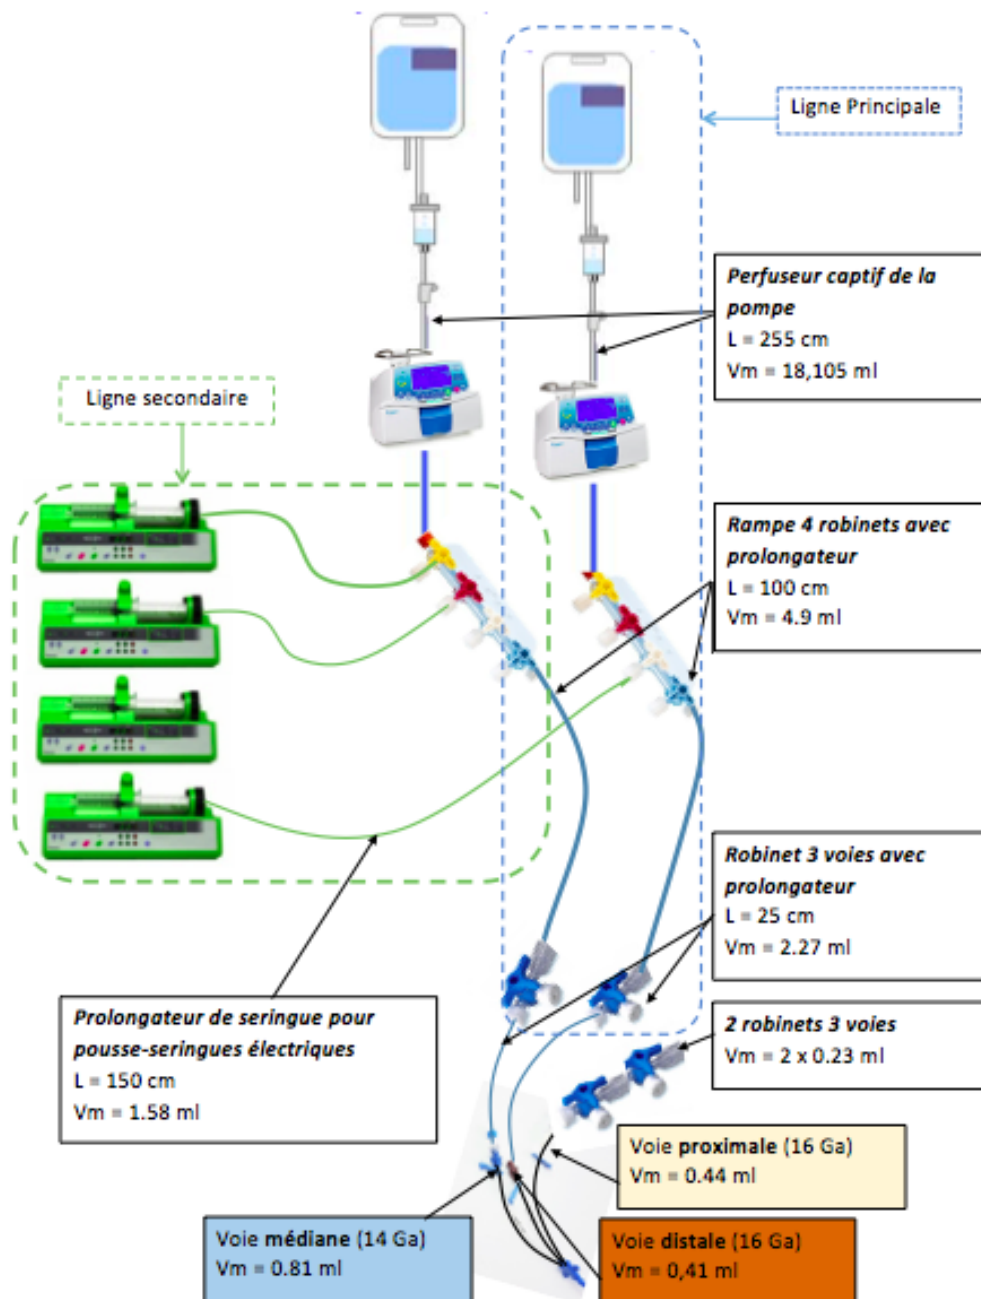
Ligne Principale

Perfuseur captif de la pompe
L = 255 cm
Vm = 18,105 ml

Ligne secondaire

Rampe 4 robinets avec prolongateur
L = 100 cm
Vm = 4.9 ml

Robinet 3 voies avec prolongateur
L = 25 cm
Vm = 2.27 ml

2 robinets 3 voies
Vm = 2 x 0.23 ml

Prolongateur de seringue pour pousse-seringues électriques
L = 150 cm
Vm = 1.58 ml

Voie proximale (16 Ga)
Vm = 0.44 ml

Voie médiane (14 Ga)
Vm = 0.81 ml

Voie distale (16 Ga)
Vm = 0,41 ml